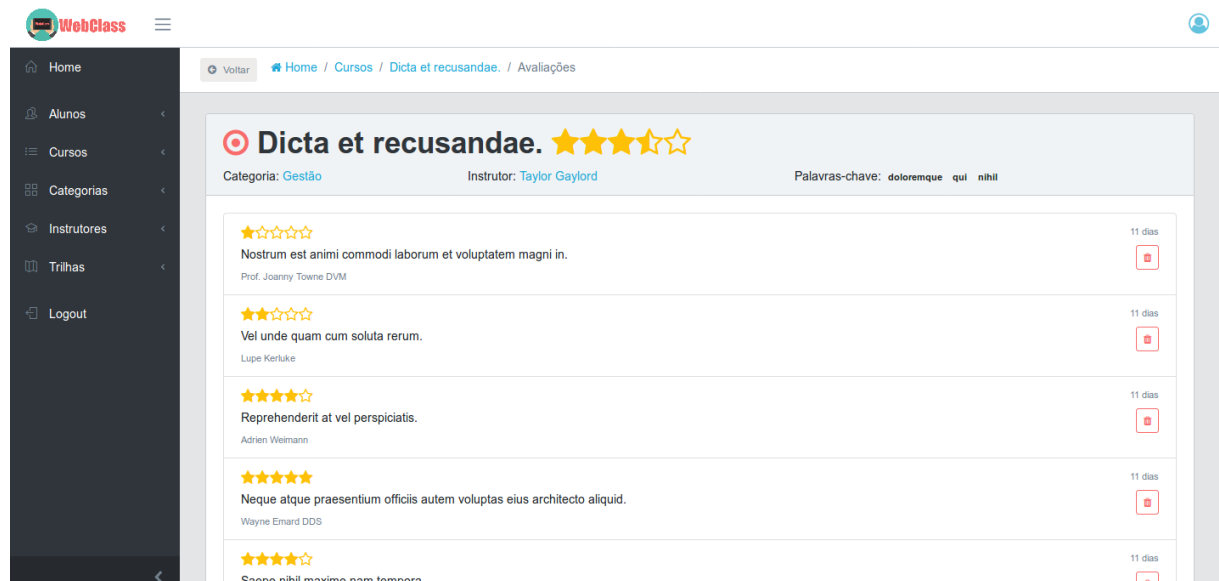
WebClass

Home
Alunos
Cursos
Categorias
Instrutores
Trilhas
Logout

Voltar
Home / Cursos / Dicta et recusandae. / Avaliações

Dicta et recusandae. ★★★½☆

Categoria: Gestão
Instrutor: Taylor Gaylord
Palavras-chave: doloremque qui nihil

★☆☆☆☆
Nostrum est animi commodi laborum et voluptatem magni in.
Prof. Joanny Towne DVM
11 dias

★★☆☆☆
Vel unde quam cum soluta rerum.
Lupe Kerluke
11 dias

★★★★☆
Reprehenderit at vel perspiciatis.
Adrien Weimann
11 dias

★★★★★
Neque atque praesentium officiis autem voluptas eius architecto aliquid.
Wayne Emard DDS
11 dias

★★★★☆
Saepe nihil maxime nam tempora.
11 dias